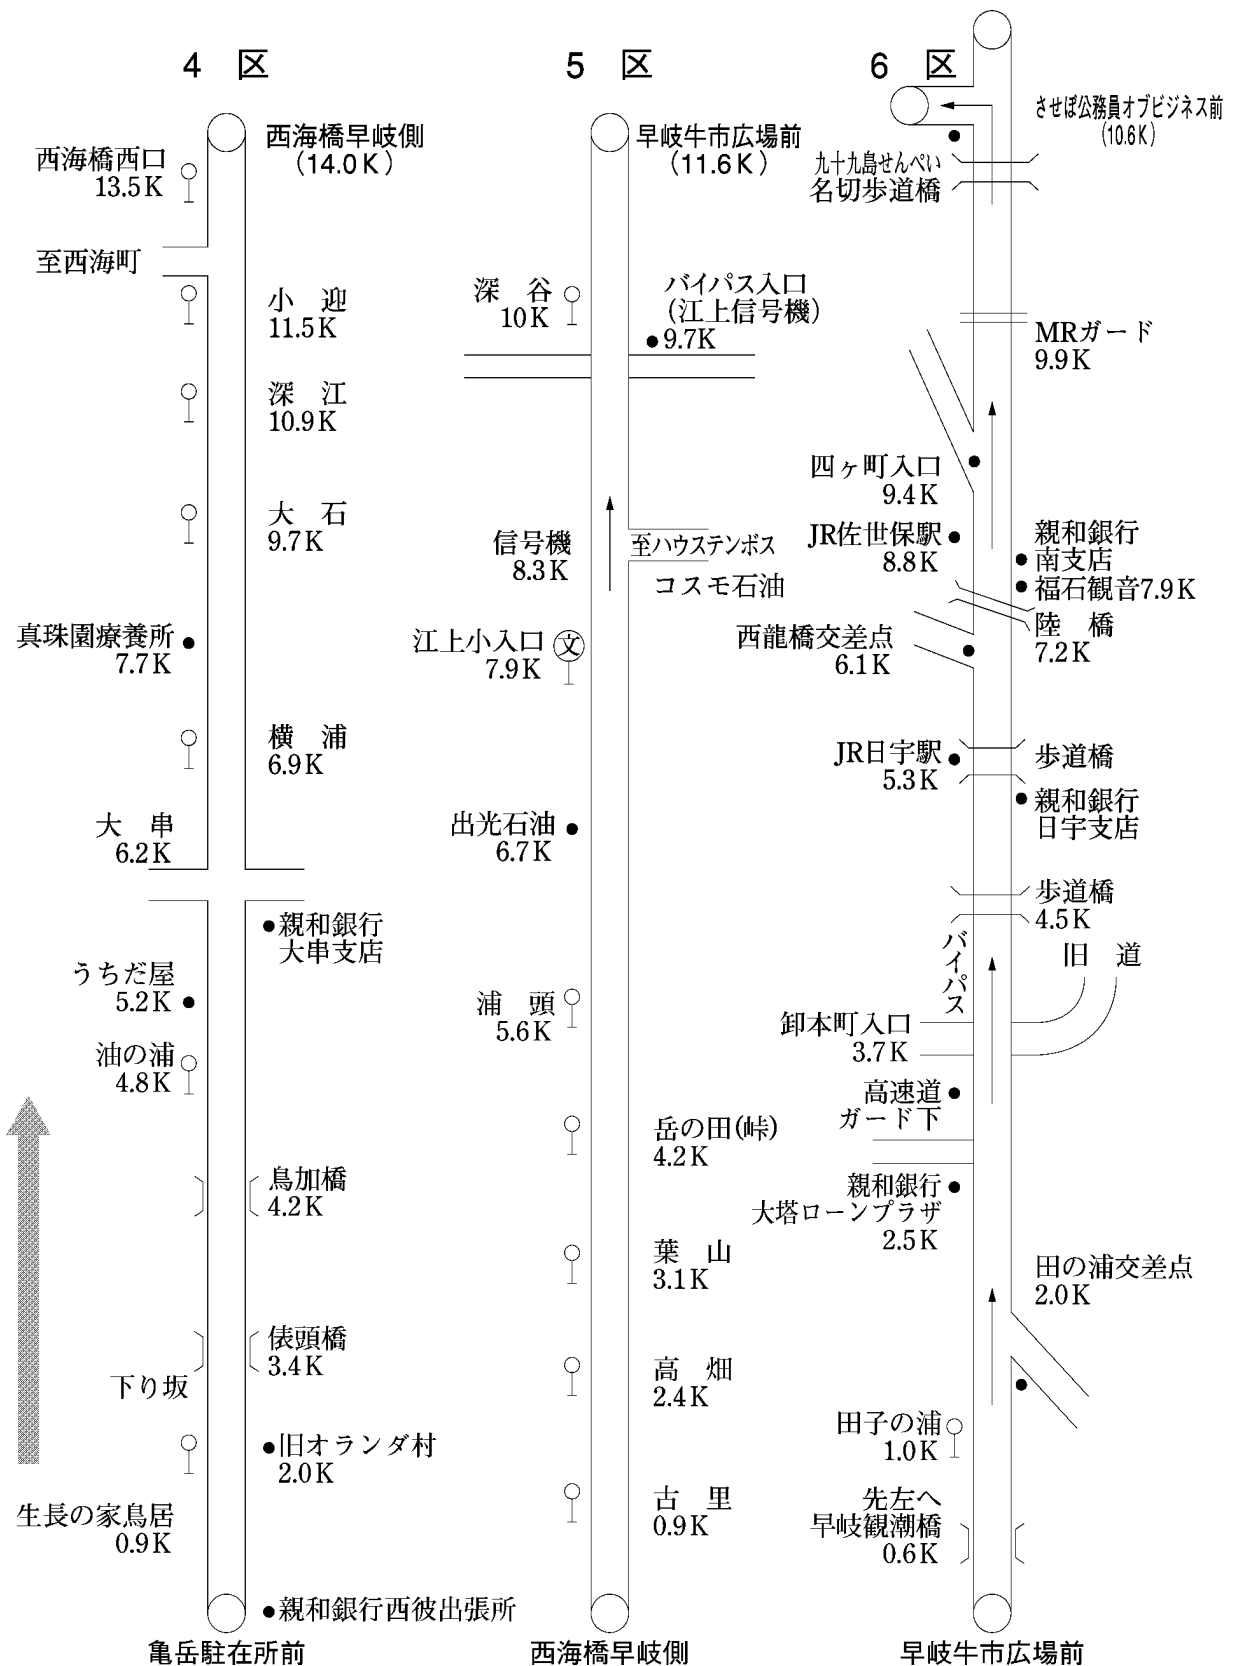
4　区

西海橋早岐側
（14.0Ｋ）

西海橋西口
13.5Ｋ

至西海町

小　迎
11.5Ｋ

深　江
10.9Ｋ

大　石
9.7Ｋ

真珠園療養所
7.7Ｋ

横　浦
6.9Ｋ

大　串
6.2Ｋ

親和銀行
大串支店

うちだ屋
5.2Ｋ

油の浦
4.8Ｋ

鳥加橋
4.2Ｋ

俵頭橋
3.4Ｋ

下り坂

旧オランダ村
2.0Ｋ

生長の家鳥居
0.9Ｋ

親和銀行西彼出張所

亀岳駐在所前

5　区

早岐牛市広場前
（11.6Ｋ）

深　谷
10Ｋ

バイパス入口
（江上信号機）
9.7Ｋ

信号機
8.3Ｋ

至ハウステンボス

コスモ石油

江上小入口
7.9Ｋ

文

出光石油
6.7Ｋ

浦　頭
5.6Ｋ

岳の田（峠）
4.2Ｋ

葉　山
3.1Ｋ

高　畑
2.4Ｋ

古　里
0.9Ｋ

西海橋早岐側

6　区

させぼ公務員オブビジネス前
（10.6Ｋ）

九十九島せんぺい
名切歩道橋

MRガード
9.9Ｋ

四ヶ町入口
9.4Ｋ

JR佐世保駅
8.8Ｋ

親和銀行
南支店

福石観音7.9Ｋ

陸　橋
7.2Ｋ

西龍橋交差点
6.1Ｋ

JR日宇駅
5.3Ｋ

歩道橋

親和銀行
日宇支店

歩道橋
4.5Ｋ

バイパス

旧　道

卸本町入口
3.7Ｋ

高速道
ガード下

親和銀行
大塔ローンプラザ
2.5Ｋ

田の浦交差点
2.0Ｋ

田子の浦
1.0Ｋ

先左へ
早岐観潮橋
0.6Ｋ

早岐牛市広場前